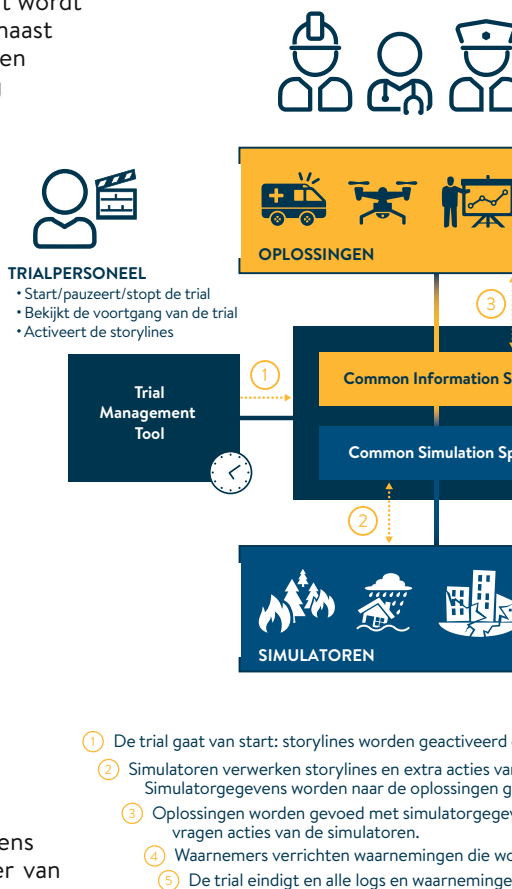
t wordt
naast
en

TRIALPERSONEEL
• Start/pauzeert/stopt de trial
• Bekijkt de voortgang van de trial
• Activeert de storylines

OPLOSSINGEN

3

1

Trial Management Tool

Common Information S

Common Simulation Sp

2

SIMULATOREN

1 De trial gaat van start: storylines worden geactiveerd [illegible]

2 Simulatoren verwerken storylines en extra acties van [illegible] Simulatorgegevens worden naar de oplossingen g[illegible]

3 Oplossingen worden gevoed met simulatorgegev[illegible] vragen acties van de simulatoren.

4 Waarnemers verrichten waarnemingen die wo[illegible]

5 De trial eindigt en alle logs en waarneminge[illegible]

ens
er van